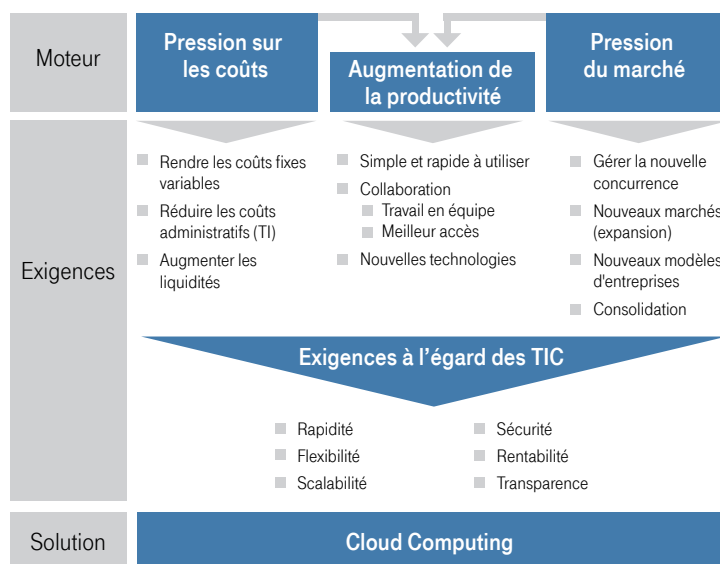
Moteur

Pression sur les coûts

Augmentation de la productivité

Pression du marché

Exigences

Rendre les coûts fixes variables

Réduire les coûts administratifs (TI)

Augmenter les liquidités

Simple et rapide à utiliser

Collaboration

Travail en équipe

Meilleur accès

Nouvelles technologies

Gérer la nouvelle concurrence

Nouveaux marchés (expansion)

Nouveaux modèles d'entreprises

Consolidation

Exigences à l'égard des TIC

Rapidité

Flexibilité

Scalabilité

Sécurité

Rentabilité

Transparence

Solution

Cloud Computing